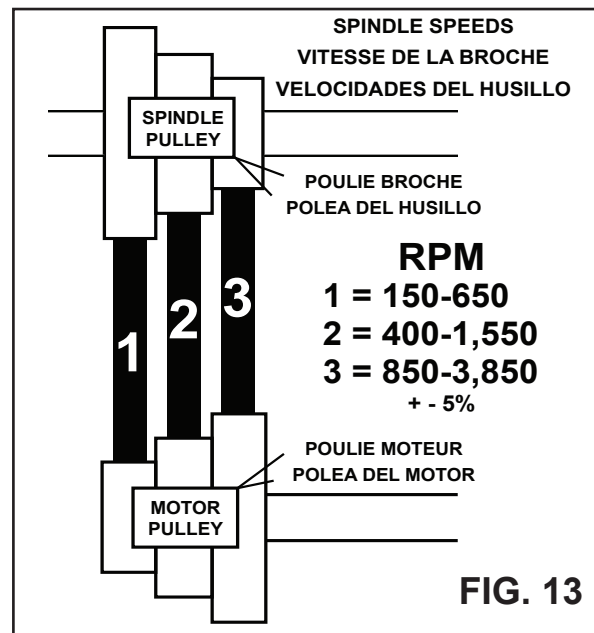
SPINDLE SPEEDS
VITESSE DE LA BROCHE
VELOCIDADES DEL HUSILLO

SPINDLE PULLEY

POULIE BROCHE
POLEA DEL HUSILLO

1
2
3

RPM
1 = 150-650
2 = 400-1,550
3 = 850-3,850
+ - 5%

POULIE MOTEUR
POLEA DEL MOTOR

MOTOR PULLEY

FIG. 13